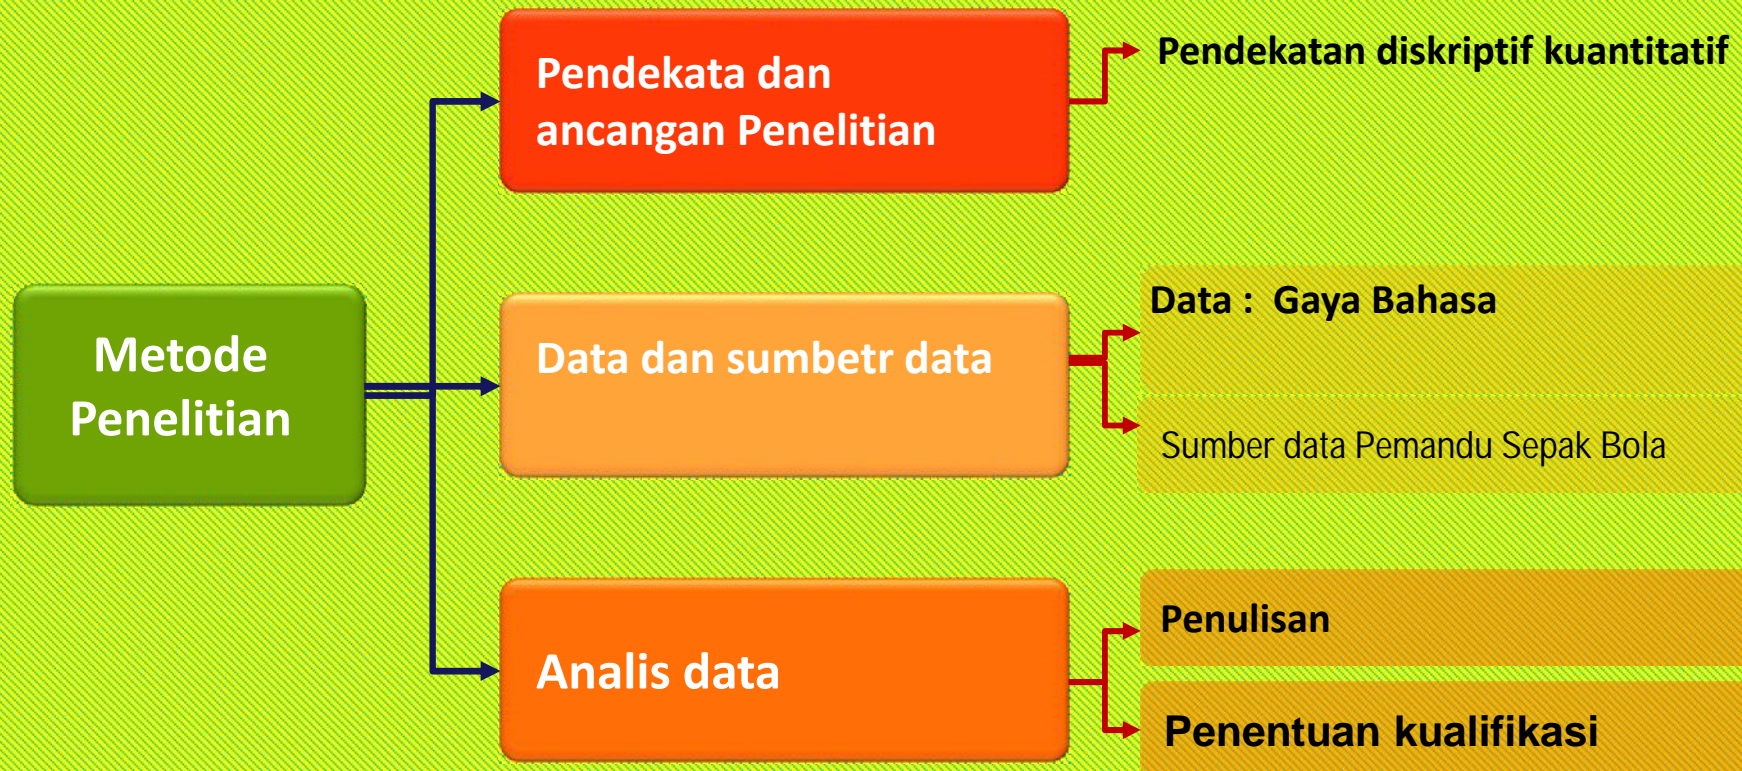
Metode Penelitian

Pendekata dan ancangan Penelitian

Pendekatan diskriptif kuantitatif

Data dan sumbetr data

Data : Gaya Bahasa

Sumber data Pemandu Sepak Bola

Analis data

Penulisan

Penentuan kualifikasi